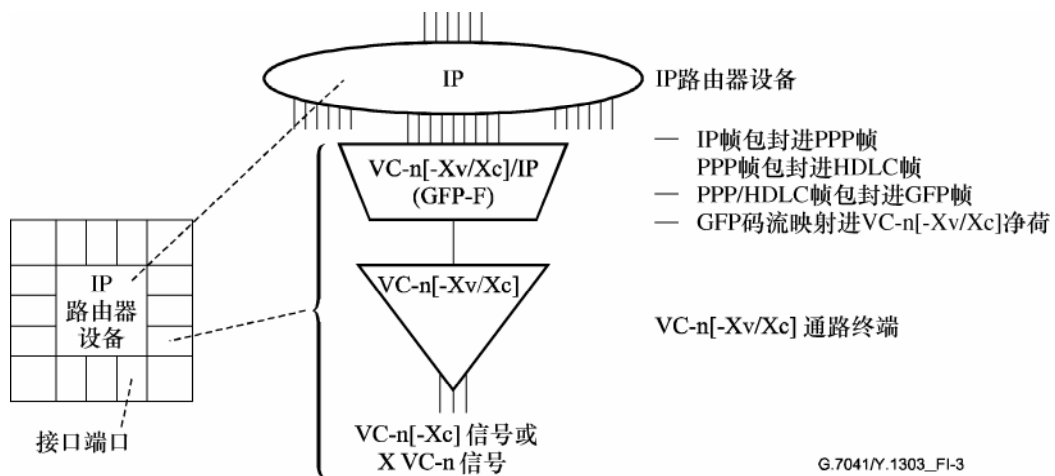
IP

IP路由器设备

— IP帧包封进PPP帧
PPP帧包封进HDLC帧
— PPP/HDLC帧包封进GFP帧
— GFP码流映射进VC-n[-Xv/Xc]净荷

VC-n[-Xv/Xc]/IP
(GFP-F)

IP
路由器
设备

VC-n[-Xv/Xc]

VC-n[-Xv/Xc] 通路终端

接口端口

VC-n[-Xc] 信号或
X VC-n 信号

G.7041/Y.1303_FI-3